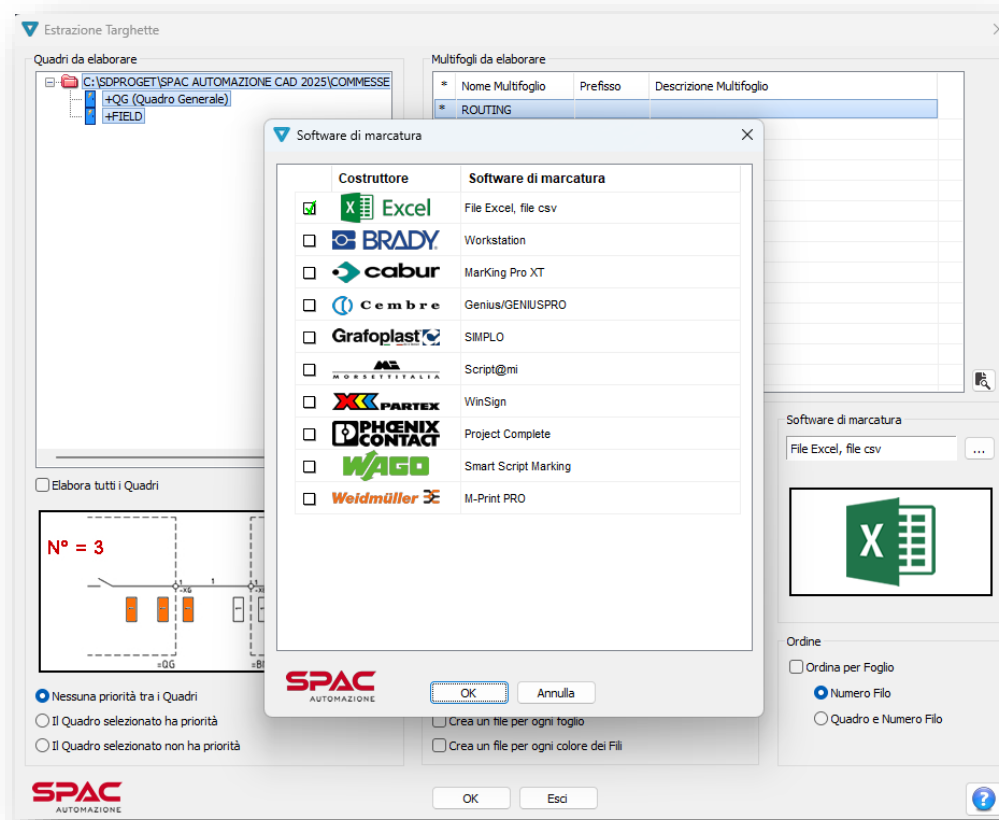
Estrazione Targhette

Quadri da elaborare

C:\SDPROGET\SPAC AUTOMAZIONE CAD 2025\COMMESSE
+QG (Quadro Generale)
+FIELD

Elabora tutti i Quadri

N° = 3

1
1
=XG
=X
=QG
=BI

Nessuna priorità tra i Quadri
Il Quadro selezionato ha priorità
Il Quadro selezionato non ha priorità

Multifogli da elaborare

| * | Nome Multifoglio | Prefisso | Descrizione Multifoglio |
|---|---|---|---|
| * | ROUTING | | |

Software di marcatura

| | Costruttore | Software di marcatura |
|---|---|---|
| ☑ | Excel | File Excel, file csv |
| ☐ | BRADY | Workstation |
| ☐ | cabur | MarKing Pro XT |
| ☐ | Cembre | Genius/GENIUSPRO |
| ☐ | Grafoplast | SIMPLO |
| ☐ | MORSETTITALIA | Script@mi |
| ☐ | PARTEX | WinSign |
| ☐ | PHOENIX CONTACT | Project Complete |
| ☐ | WAGO | Smart Script Marking |
| ☐ | Weidmüller | M-Print PRO |

SPAC AUTOMAZIONE
OK
Annulla

Software di marcatura
File Excel, file csv
...

Ordine
Ordina per Foglio
Numero Filo
Quadro e Numero Filo

Crea un file per ogni foglio
Crea un file per ogni colore dei Fili

SPAC AUTOMAZIONE
OK
Esci
?